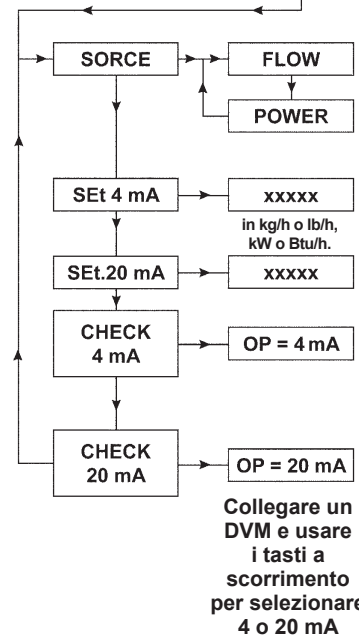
SORCE

FLOW

POWER

SEt 4 mA

xxxxx

in kg/h o lb/h, kW o Btu/h.

SEt.20 mA

xxxxx

CHECK 4 mA

OP = 4 mA

CHECK 20 mA

OP = 20 mA

Collegare un DVM e usare i tasti a scorrimento per selezionare 4 o 20 mA